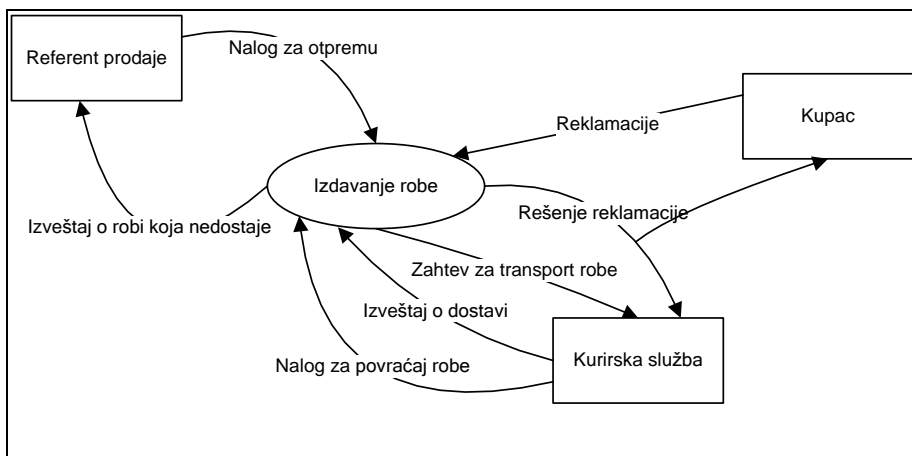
Referent prodaje

Nalog za otpremu

Kupac

Reklamacije

Izdavanje robe

Izveštaj o robi koja nedostaje

Rešenje reklamacije

Zahtev za transport robe

Izveštaj o dostavi

Nalog za povraćaj robe

Kurirska služba